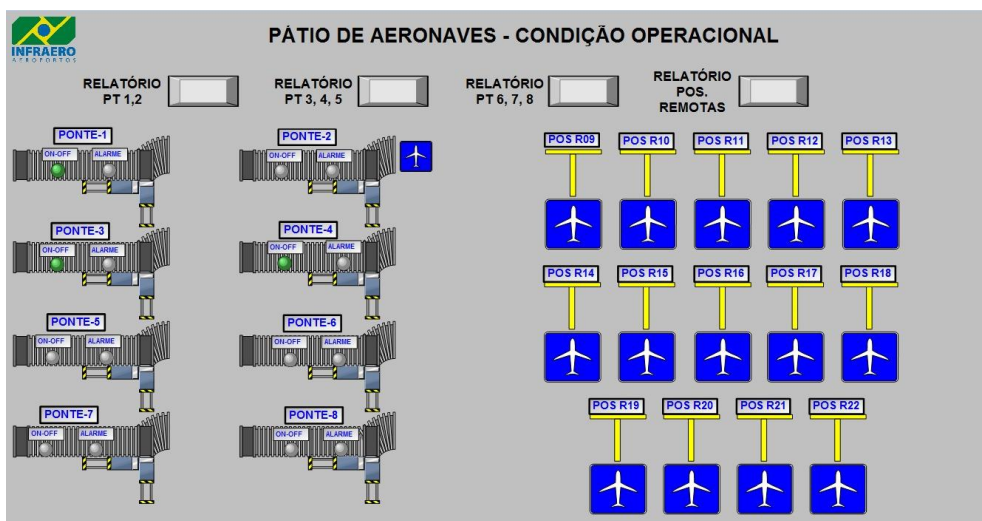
INFRAERO
AEROPORTOS

PÁTIO DE AERONAVES - CONDIÇÃO OPERACIONAL

RELATÓRIO PT 1,2

RELATÓRIO PT 3, 4, 5

RELATÓRIO PT 6, 7, 8

RELATÓRIO POS. REMOTAS

PONTE-1
ON-OFF
ALARME

PONTE-2
ON-OFF
ALARME

PONTE-3
ON-OFF
ALARME

PONTE-4
ON-OFF
ALARME

PONTE-5
ON-OFF
ALARME

PONTE-6
ON-OFF
ALARME

PONTE-7
ON-OFF
ALARME

PONTE-8
ON-OFF
ALARME

POS R09
POS R10
POS R11
POS R12
POS R13
POS R14
POS R15
POS R16
POS R17
POS R18
POS R19
POS R20
POS R21
POS R22